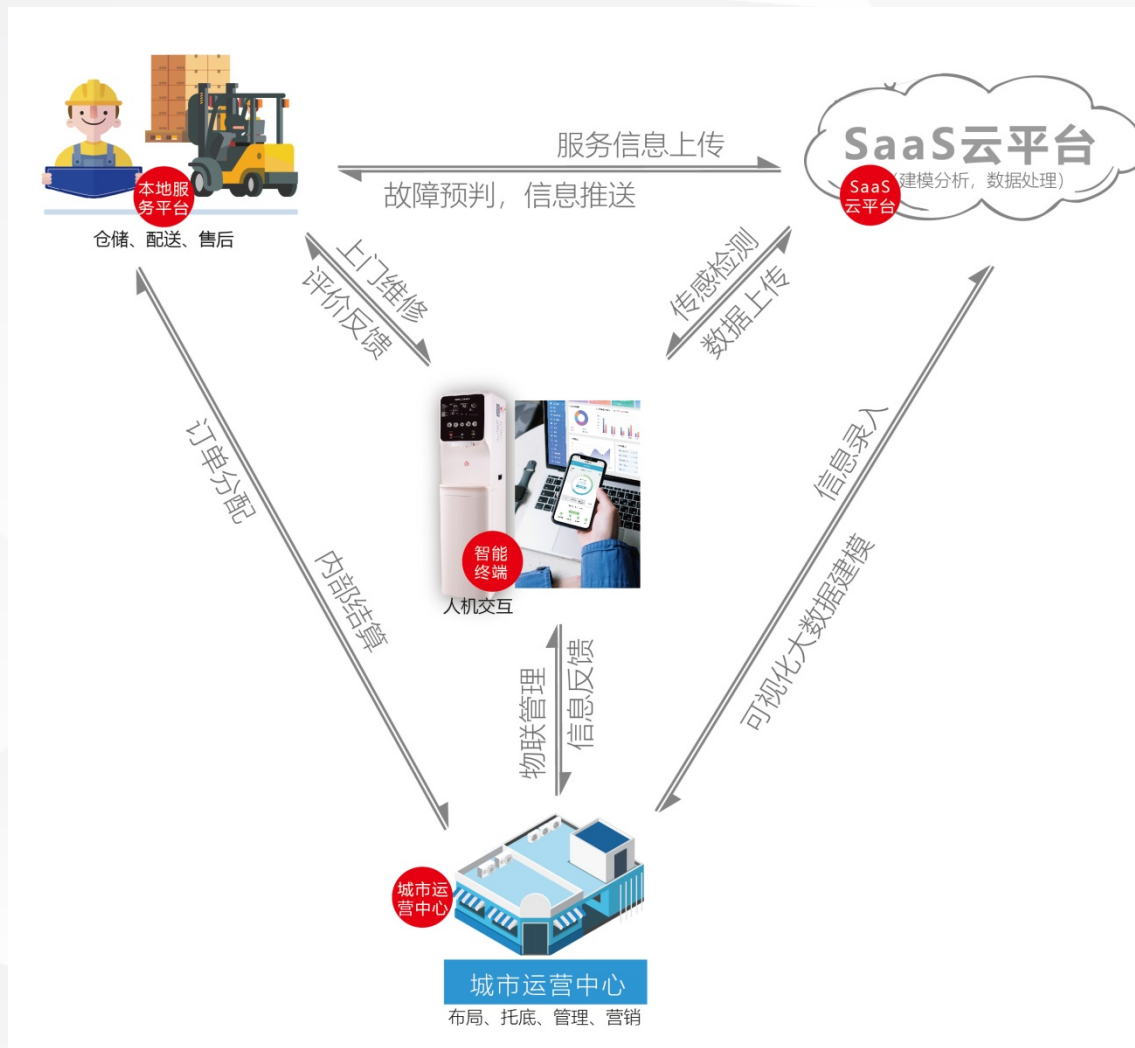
本地服务平台

仓储、配送、售后

服务信息上传

故障预判，信息推送

SaaS云平台

SaaS云平台

建模分析，数据处理）

上门维修

评价反馈

传感检测

数据上传

订单分配

内部结算

信息录入

可视化大数据建模

智能终端

人机交互

物联管理

信息反馈

城市运营中心

城市运营中心

布局、托底、管理、营销